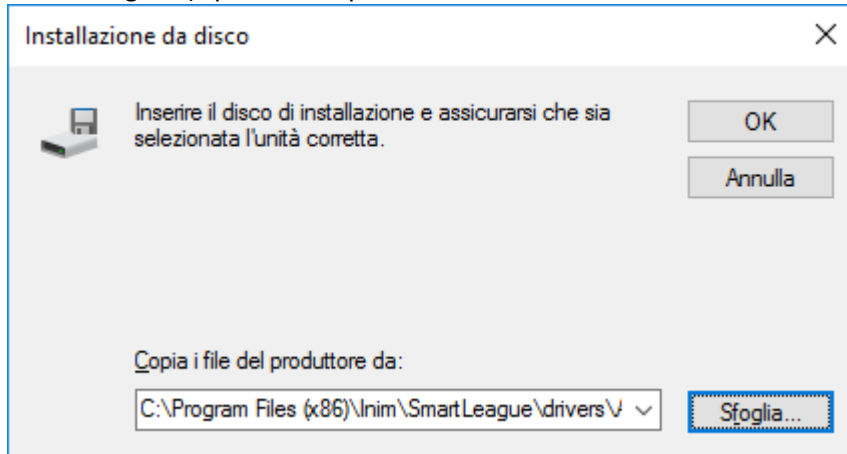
Installazione da disco

Inserire il disco di installazione e assicurarsi che sia selezionata l'unità corretta.

OK

Annulla

Copia i file del produttore da:

C:\Program Files (x86)\Inim\SmartLeague\drivers\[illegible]

Sfoglia...